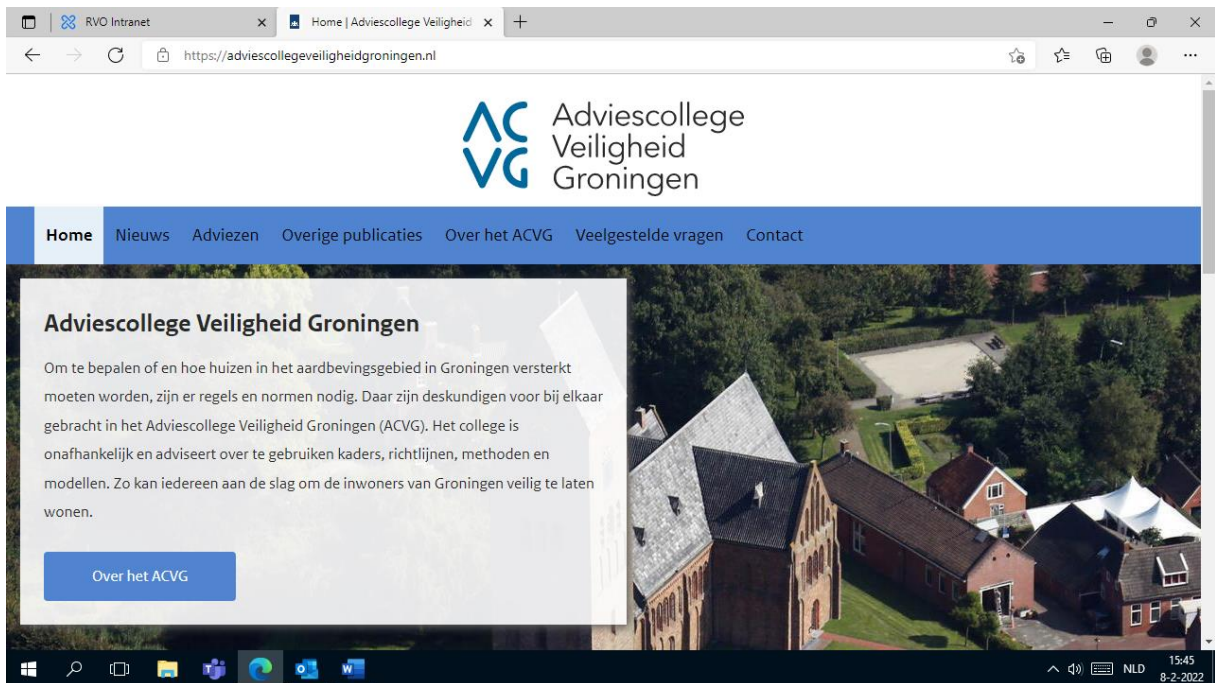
RVO Intranet
Home | Adviescollege Veiligheid
https://adviescollegeveiligheidgroningen.nl

AC VG Adviescollege Veiligheid Groningen

Home Nieuws Adviezen Overige publicaties Over het ACVG Veelgestelde vragen Contact

Adviescollege Veiligheid Groningen

Om te bepalen of en hoe huizen in het aardbevingsgebied in Groningen versterkt moeten worden, zijn er regels en normen nodig. Daar zijn deskundigen voor bij elkaar gebracht in het Adviescollege Veiligheid Groningen (ACVG). Het college is onafhankelijk en adviseert over te gebruiken kaders, richtlijnen, methoden en modellen. Zo kan iedereen aan de slag om de inwoners van Groningen veilig te laten wonen.

Over het ACVG

NLD 15:45 8-2-2022